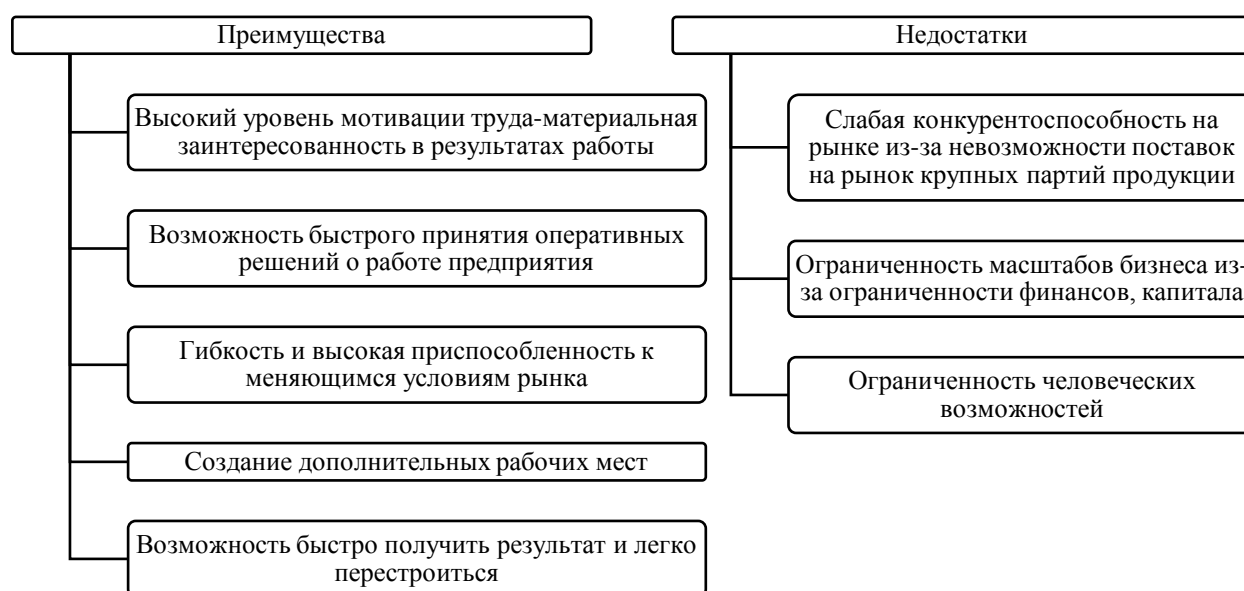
Преимущества

Высокий уровень мотивации труда-материальная заинтересованность в результатах работы

Возможность быстрого принятия оперативных решений о работе предприятия

Гибкость и высокая приспособленность к меняющимся условиям рынка

Создание дополнительных рабочих мест

Возможность быстро получить результат и легко перестроиться

Недостатки

Слабая конкурентоспособность на рынке из-за невозможности поставок на рынок крупных партий продукции

Ограниченность масштабов бизнеса из-за ограниченности финансов, капитала

Ограниченность человеческих возможностей